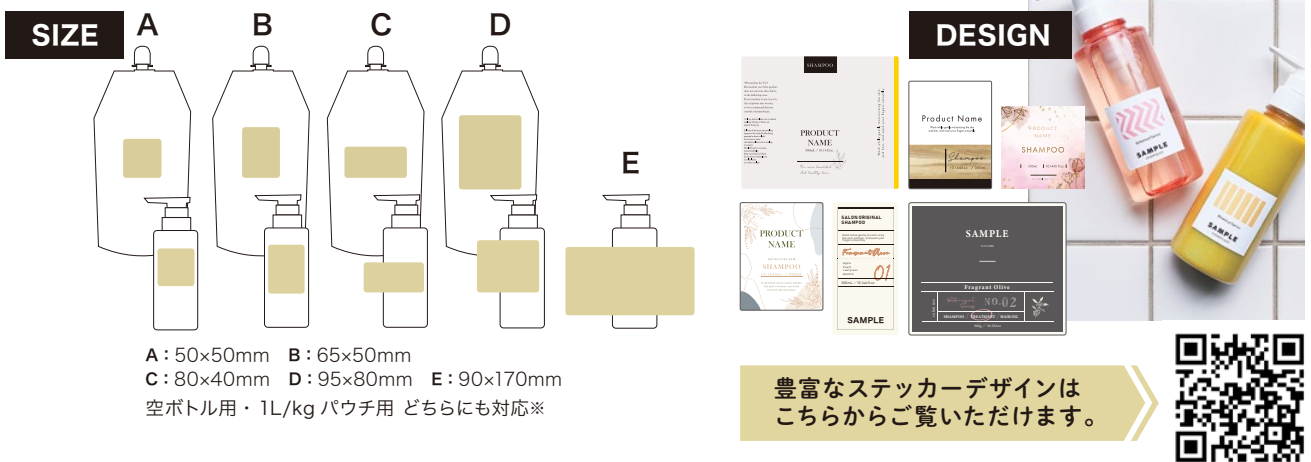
SIZE

A B C D

E

A：50×50mm B：65×50mm
C：80×40mm D：95×80mm E：90×170mm
空ボトル用・1L/kg パウチ用 どちらにも対応※

DESIGN

SHAMPOO

PRODUCT NAME

Product Name

Shampoo

PRODUCT NAME

SHAMPOO

PRODUCT NAME

SHAMPOO

SALON ORIGINAL SHAMPOO

01

SAMPLE

SAMPLE

Fragrant Olive

No.02

SHAMPOO TREATMENT HAIROIL

SAMPLE

SAMPLE

豊富なステッカーデザインは
こちらからご覧いただけます。